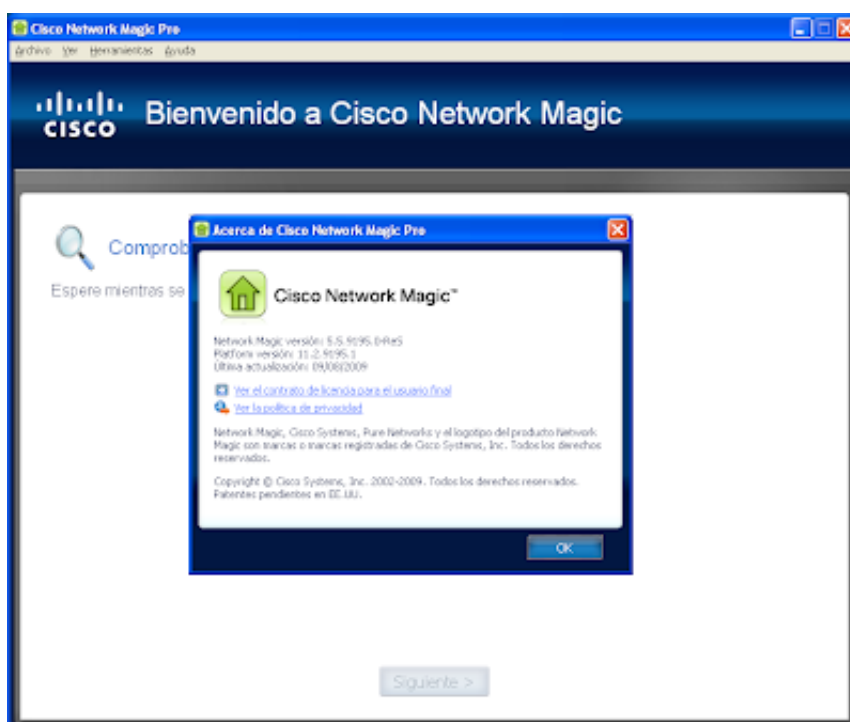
Cisco Network Magic Pro

Archivo Ver Herramientas Ayuda

cisco Bienvenido a Cisco Network Magic

Comprob

Espere mientras se

Acerca de Cisco Network Magic Pro

Cisco Network Magic™

Network Magic versión: 5.5.9195.0-Re5
Platform versión: 11.2.9195.1
Última actualización: 09/08/2009

Ver el contrato de licencia para el usuario final
Ver la política de privacidad

Network Magic, Cisco Systems, Pure Networks y el logotipo del producto Network Magic son marcas o marcas registradas de Cisco Systems, Inc. Todos los derechos reservados.

Copyright © Cisco Systems, Inc. 2002-2009. Todos los derechos reservados. Patentes pendientes en EE.UU.

OK

Siguiente >